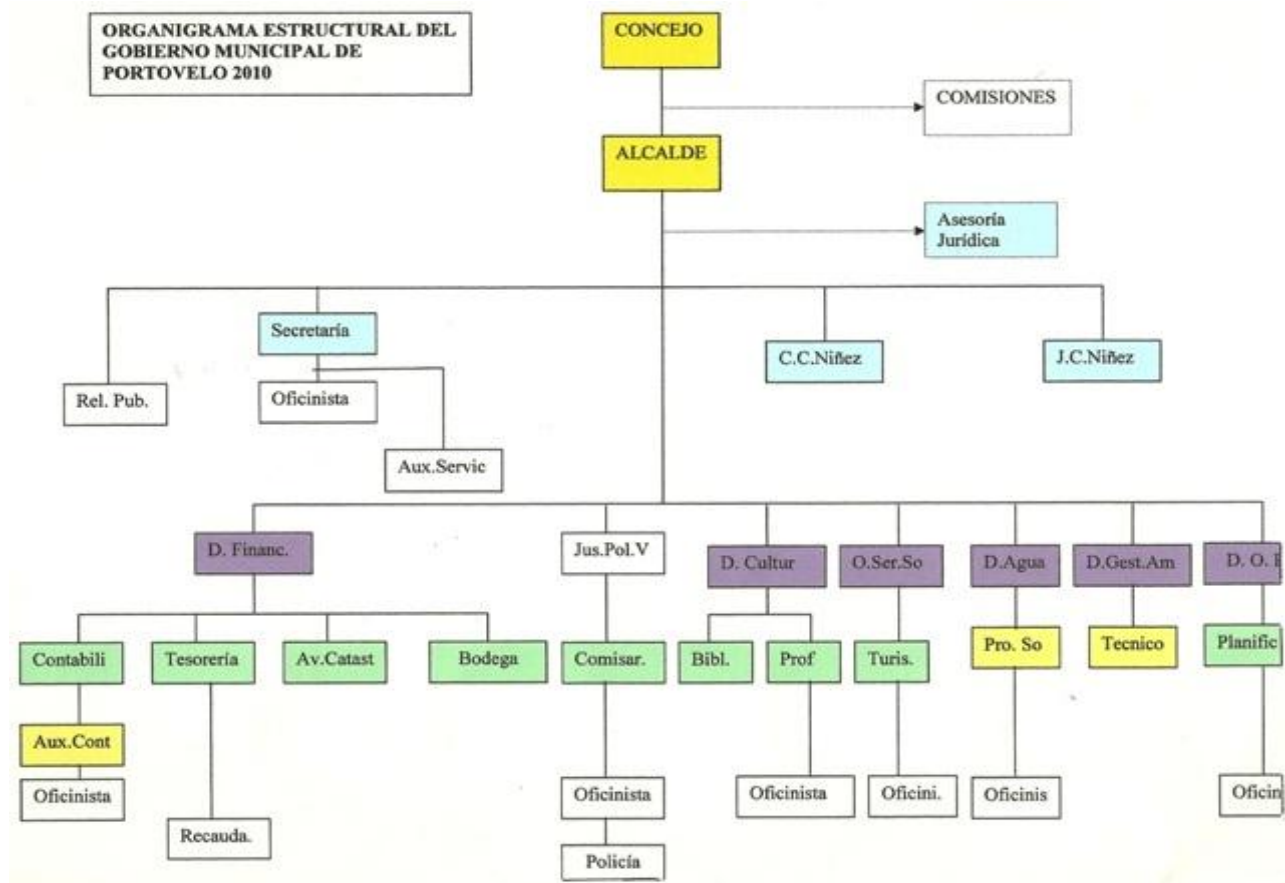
ORGANIGRAMA ESTRUCTURAL DEL GOBIERNO MUNICIPAL DE PORTOVELO 2010

CONCEJO

COMISIONES

ALCALDE

Asesoría Jurídica

Rel. Pub.

Secretaría

Oficinista

Aux.Servic

C.C.Niñez

J.C.Niñez

D. Financ.

Contabili

Aux.Cont

Oficinista

Tesorería

Recauda.

Av.Catast

Bodega

Jus.Pol.V

Comisar.

Oficinista

Policía

D. Cultur

Bibl.

Prof

Oficinista

O.Ser.So

Turis.

Oficini.

D.Agua

Pro. So

Oficinis

D.Gest.Am

Tecnico

D. O. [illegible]

Planific

Oficin